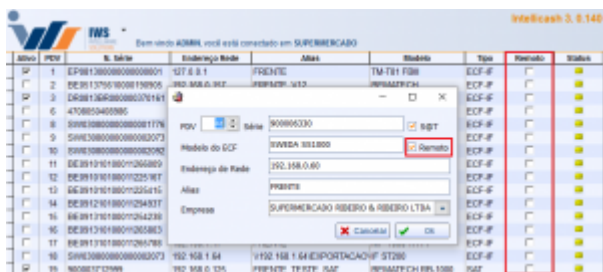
IWS
Bem vindo ADMIN, você está conectado em SUPERMERCADO
Intellicash 3. 0.140

| Ativo | PDV | N. Série | Endereço Rede | Alias | Modelo | Tipo | Remoto | Status |
|---|---|---|---|---|---|---|---|---|
| ☑ | 1 | EP081380000000008001 | 127.0.0.1 | FRENTE | TM-T81 FBII | ECF-IF | ☐ | |
| ☐ | 2 | BE091375610000150905 | 192.168.0.217 | FRENTE_V12 | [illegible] | ECF-IF | ☐ | |
| ☐ | 3 | DR081380000000376161 | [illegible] | | | ECF-IF | ☐ | |
| ☐ | 4 | 4708053405595 | | | | ECF-IF | ☐ | |
| ☐ | 5 | SWE30800080000081776 | | | | ECF-IF | ☐ | |
| ☐ | 9 | SWE30800080000082073 | | | | ECF-IF | ☐ | |
| ☐ | 10 | SWE30800080000082082 | | | | ECF-IF | ☐ | |
| ☐ | 11 | BE091010180011265809 | | | | ECF-IF | ☐ | |
| ☐ | 12 | BE091010180011225167 | | | | ECF-IF | ☐ | |
| ☐ | 13 | BE091010180011225415 | | | | ECF-IF | ☐ | |
| ☐ | 14 | BE091210180011294837 | | | | ECF-IF | ☐ | |
| ☐ | 15 | BE091010180011264239 | | | | ECF-IF | ☐ | |
| ☐ | 16 | BE091010180011265863 | | | | ECF-IF | ☐ | |
| ☐ | 17 | BE091010180011265788 | | | | ECF-IF | ☐ | |
| ☐ | 18 | SWE30800080000082073 | 192.168.1.64 | V192.168.1.64\EXPORTACAO | IF ST200 | ECF-IF | ☐ | |
| ☑ | 19 | 900803737999 | 192.168.0.125 | FRENTE_TESTE_SAT | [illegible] | SAT | ☐ | |

PDV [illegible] Série 900806330 ☑ SAT
Modelo do ECF SWEDA SS1800 ☑ Remoto
Endereço de Rede 192.168.0.60
Alias FRENTE
Empresa SUPERMERCADO RIBEIRO & RIBEIRO LTDA
Cancelar Ok